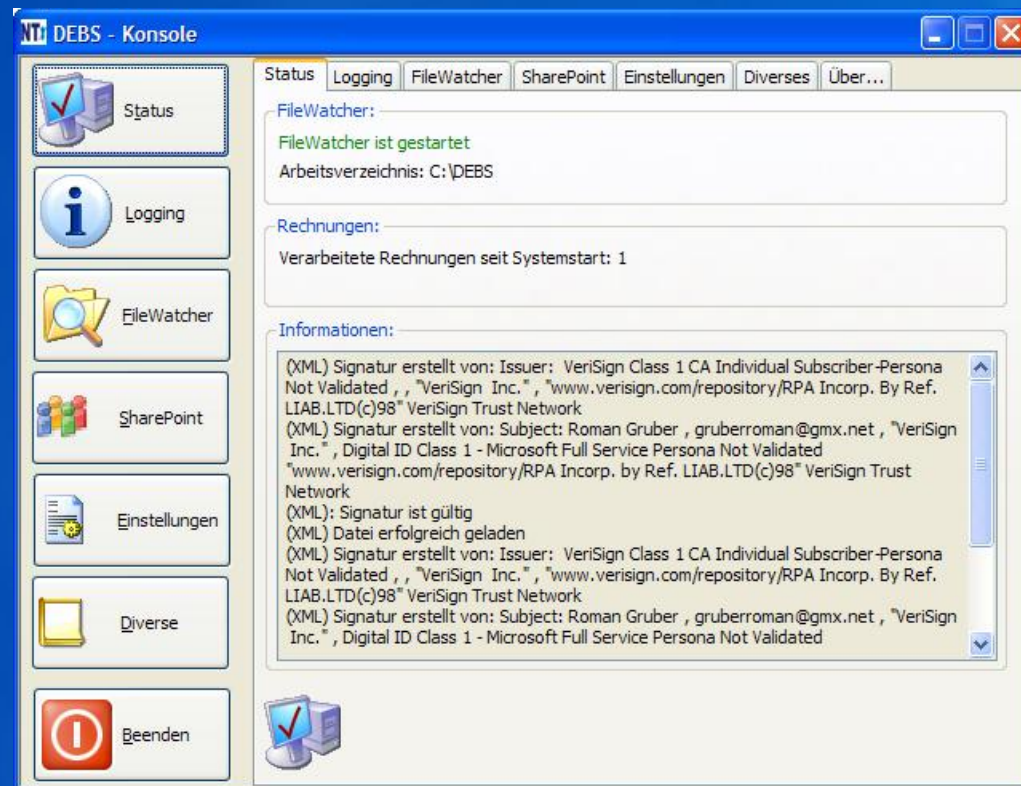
NT DEBS - Konsole

Status

Logging

FileWatcher

SharePoint

Einstellungen

Diverse

Beenden

Status | Logging | FileWatcher | SharePoint | Einstellungen | Diverses | Über...

FileWatcher:

FileWatcher ist gestartet

Arbeitsverzeichnis: C:\DEBS

Rechnungen:

Verarbeitete Rechnungen seit Systemstart: 1

Informationen:

(XML) Signatur erstellt von: Issuer: VeriSign Class 1 CA Individual Subscriber-Persona Not Validated , , "VeriSign Inc." , "www.verisign.com/repository/RPA Incorp. By Ref. LIAB.LTD(c)98" VeriSign Trust Network
(XML) Signatur erstellt von: Subject: Roman Gruber , gruberroman@gmx.net , "VeriSign Inc." , Digital ID Class 1 - Microsoft Full Service Persona Not Validated "www.verisign.com/repository/RPA Incorp. by Ref. LIAB.LTD(c)98" VeriSign Trust Network
(XML): Signatur ist gültig
(XML) Datei erfolgreich geladen
(XML) Signatur erstellt von: Issuer: VeriSign Class 1 CA Individual Subscriber-Persona Not Validated , , "VeriSign Inc." , "www.verisign.com/repository/RPA Incorp. By Ref. LIAB.LTD(c)98" VeriSign Trust Network
(XML) Signatur erstellt von: Subject: Roman Gruber , gruberroman@gmx.net , "VeriSign Inc." , Digital ID Class 1 - Microsoft Full Service Persona Not Validated